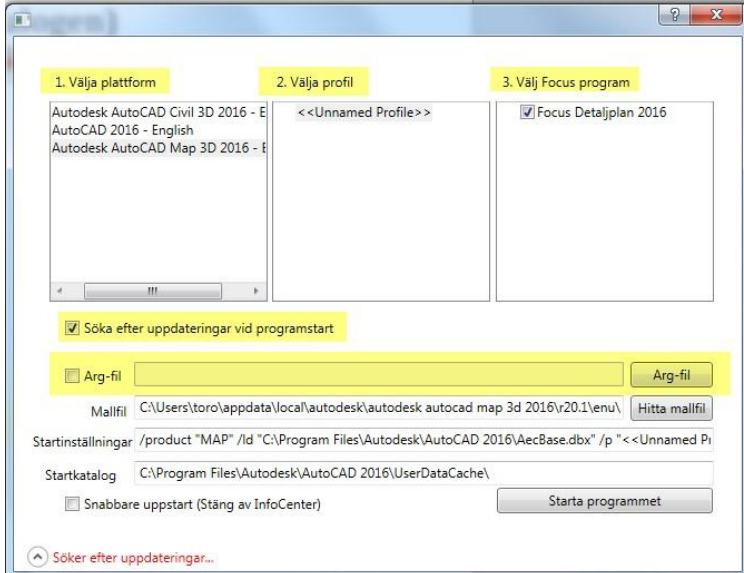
?

1. Välja plattform

2. Välja profil

3. Välj Focus program

Autodesk AutoCAD Civil 3D 2016 - E
AutoCAD 2016 - English
Autodesk AutoCAD Map 3D 2016 - E

<<Unnamed Profile>>

Focus Detaljplan 2016

Söka efter uppdateringar vid programstart

Arg-fil

Arg-fil

Mallfil C:\Users\toro\appdata\local\autodesk\autodesk autocad map 3d 2016\r20.1\enu\

Hitta mallfil

Startinställningar /product "MAP" /ld "C:\Program Files\Autodesk\AutoCAD 2016\AecBase.dbx" /p "<<Unnamed Pr

Startkatalog C:\Program Files\Autodesk\AutoCAD 2016\UserDataCache\

Snabbare uppstart (Stäng av InfoCenter)

Starta programmet

Söker efter uppdateringar...